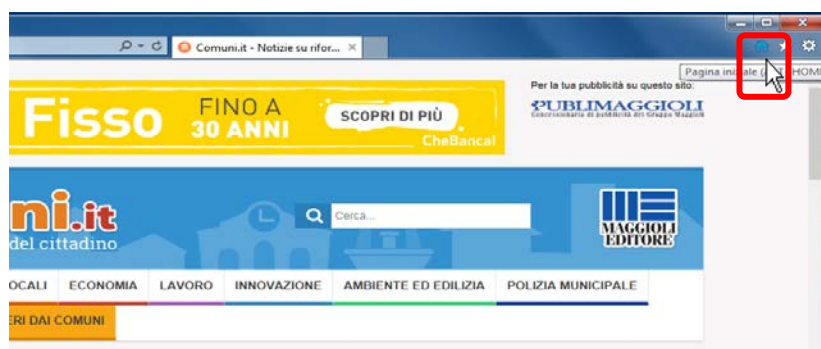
Comuni.it - Notizie su rifor...

Pagina iniziale ([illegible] HOME

Per la tua pubblicità su questo sito:

PUBLIMAGGIOLI

Concessionaria di pubblicità del Gruppo Maggioli

Fisso FINO A 30 ANNI

SCOPRI DI PIÙ

CheBanca!

ni.it

del cittadino

Cerca...

MAGGIOLI EDITORE

OCALI ECONOMIA LAVORO INNOVAZIONE AMBIENTE ED EDILIZIA POLIZIA MUNICIPALE

ERI DAI COMUNI